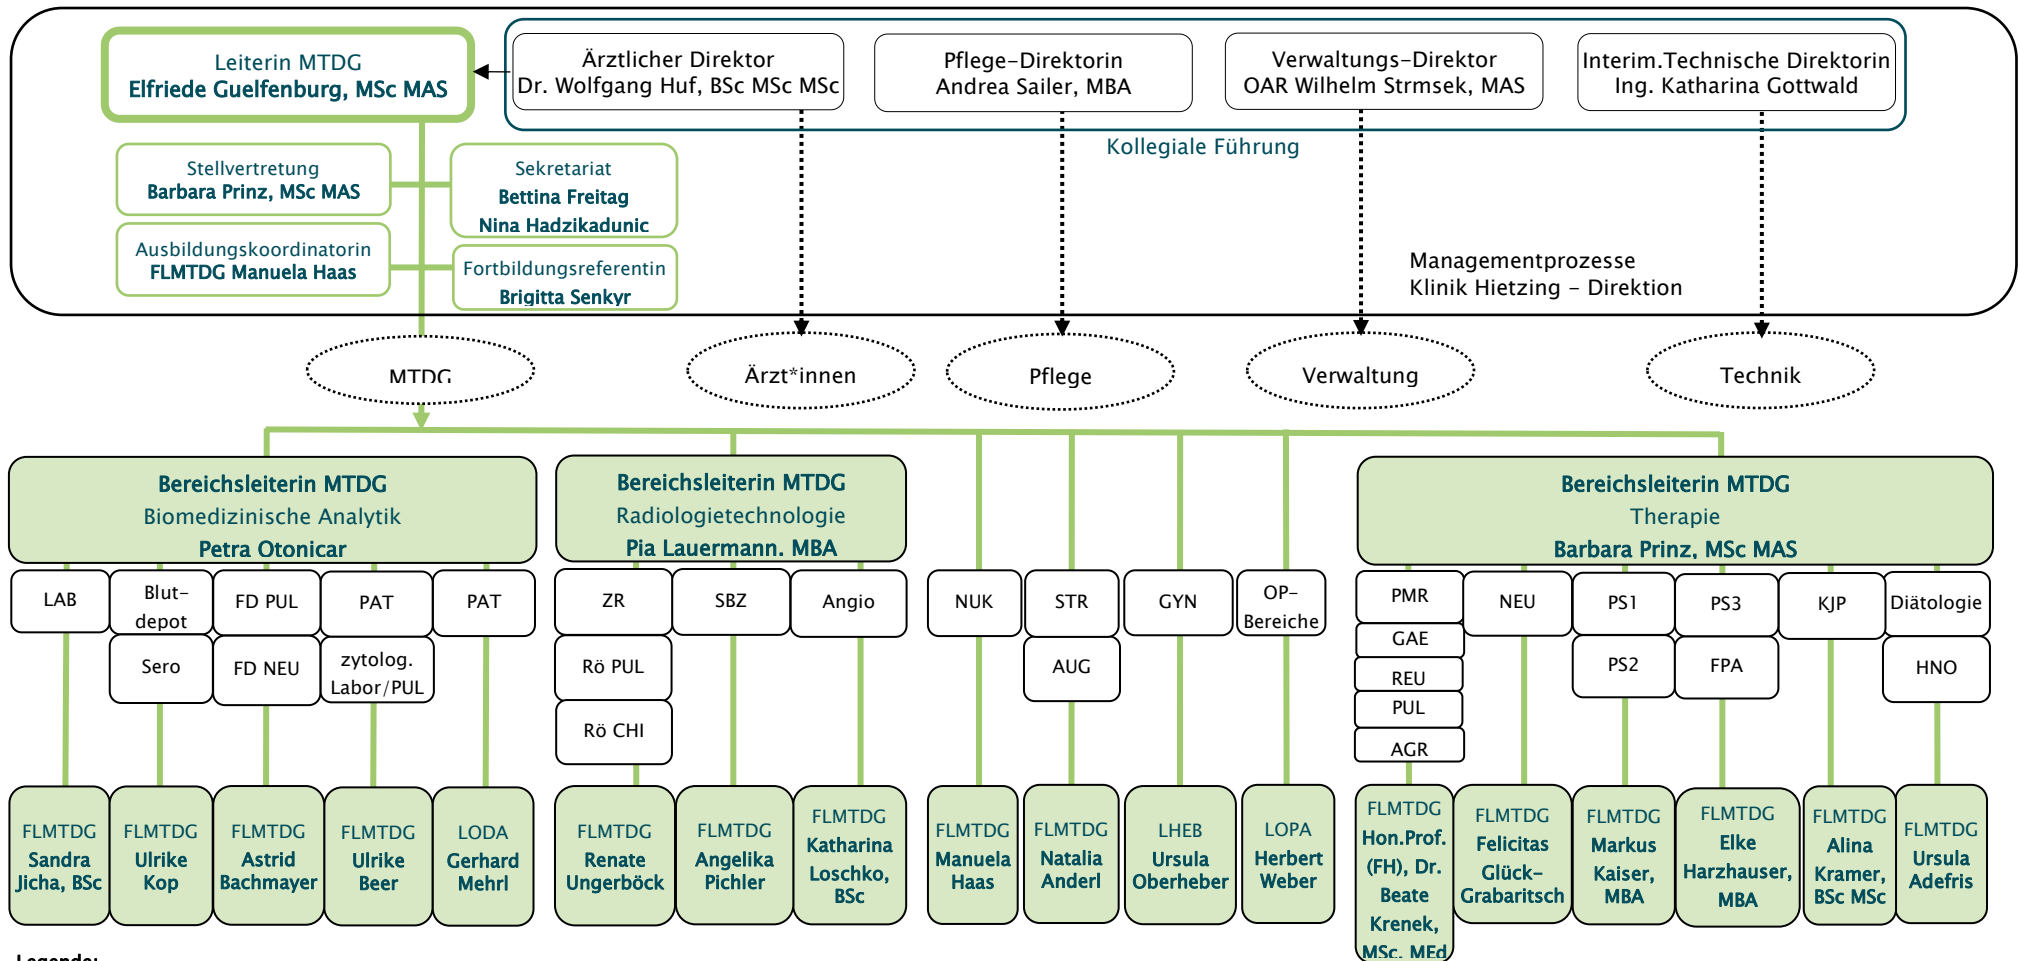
Leiterin MTDG
Elfriede Guelfenburg, MSc MAS

Ärztlicher Direktor
Dr. Wolfgang Huf, BSc MSc MSc

Pflege-Direktorin
Andrea Sailer, MBA

Verwaltungs-Direktor
OAR Wilhelm Strmsek, MAS

Interim.Technische Direktorin
Ing. Katharina Gottwald

Kollegiale Führung

Stellvertretung
Barbara Prinz, MSc MAS

Sekretariat
Bettina Freitag
Nina Hadzikadunic

Ausbildungskoordinatorin
FLMTDG Manuela Haas

Fortbildungsreferentin
Brigitta Senkyr

Managementprozesse
Klinik Hietzing - Direktion

MTDG

Ärzt*innen

Pflege

Verwaltung

Technik

Bereichsleiterin MTDG
Biomedizinische Analytik
Petra Otonicar

Bereichsleiterin MTDG
Radiologietechnologie
Pia Lauermann, MBA

Bereichsleiterin MTDG
Therapie
Barbara Prinz, MSc MAS

LAB
Blut-depot
FD PUL
PAT
PAT
Sero
FD NEU
zytolog. Labor/PUL
ZR
SBZ
Angio
Rö PUL
Rö CHI
NUK
STR
GYN
OP-Bereiche
AUG
PMR
GAE
REU
PUL
AGR
NEU
PS1
PS3
KJP
Diätologie
PS2
FPA
HNO

FLMTDG Sandra Jicha, BSc
FLMTDG Ulrike Kop
FLMTDG Astrid Bachmayer
FLMTDG Ulrike Beer
LODA Gerhard Mehrl
FLMTDG Renate Ungerböck
FLMTDG Angelika Pichler
FLMTDG Katharina Loschko, BSc
FLMTDG Manuela Haas
FLMTDG Natalia Anderl
LHEB Ursula Oberheber
LOPA Herbert Weber
FLMTDG Hon.Prof. (FH), Dr. Beate Krenek, MSc, MEd
FLMTDG Felicitas Glück-Grabaritsch
FLMTDG Markus Kaiser, MBA
FLMTDG Elke Harzhauser, MBA
FLMTDG Alina Kramer, BSc MSc
FLMTDG Ursula Adefris

Legende: